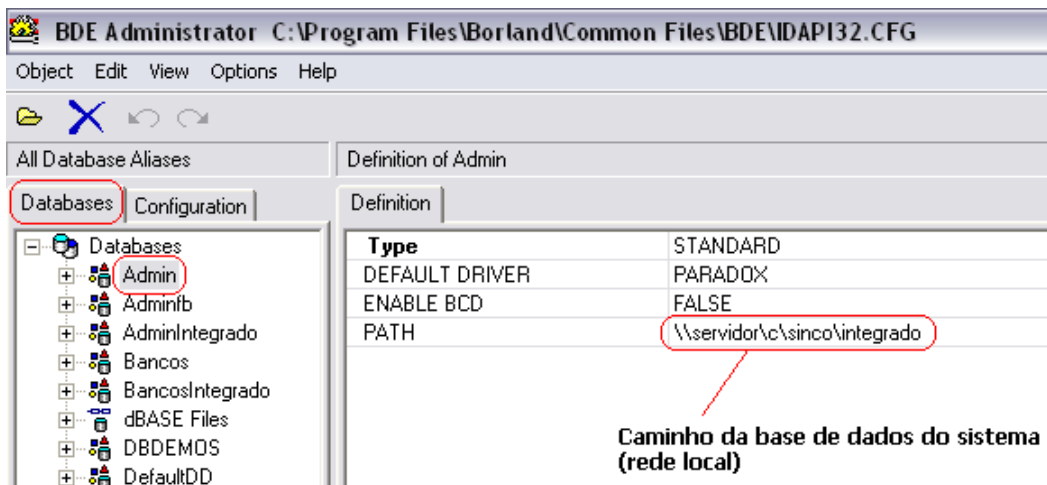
BDE Administrator C:\Program Files\Borland\Common Files\BDE\IDAPI32.CFG

Object Edit View Options Help

All Database Aliases

Definition of Admin

Databases Configuration

Definition

Databases
Admin
Adminfb
AdminIntegrado
Bancos
BancosIntegrado
dBASE Files
DBDEMOS
DefaultDD

| Type | STANDARD |
|---|---|
| DEFAULT DRIVER | PARADOX |
| ENABLE BCD | FALSE |
| PATH | \\servidor\c\sinco\integrado |

Caminho da base de dados do sistema (rede local)